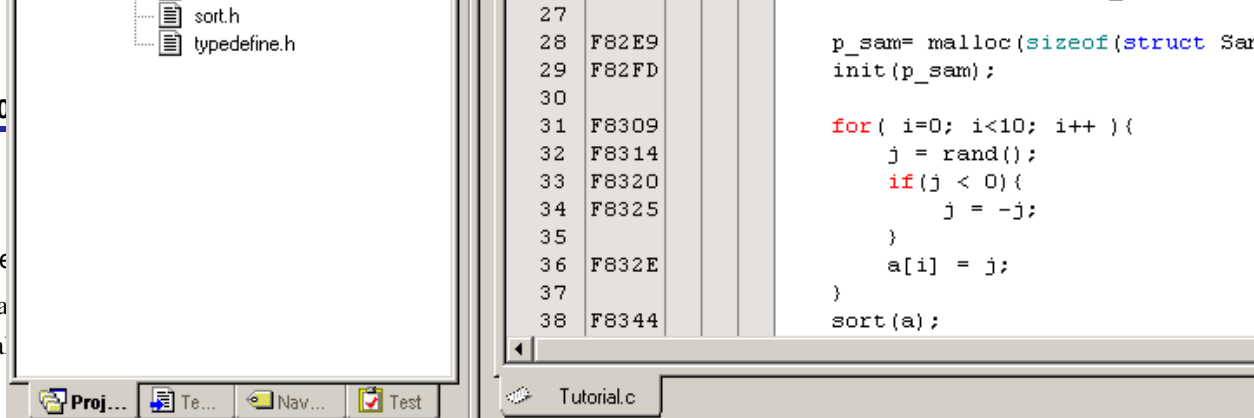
sort.h
typedefine.h

| 27 | | |
|---|---|---|
| 28 | F82E9 | p_sam= malloc(sizeof(struct Sa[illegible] |
| 29 | F82FD | init(p_sam); |
| 30 | | |
| 31 | F8309 | for( i=0; i<10; i++ ){ |
| 32 | F8314 | j = rand(); |
| 33 | F8320 | if(j < 0){ |
| 34 | F8325 | j = -j; |
| 35 | | } |
| 36 | F832E | a[i] = j; |
| 37 | | } |
| 38 | F8344 | sort(a); |

Proj... Te... Nav... Test

Tutorial.c